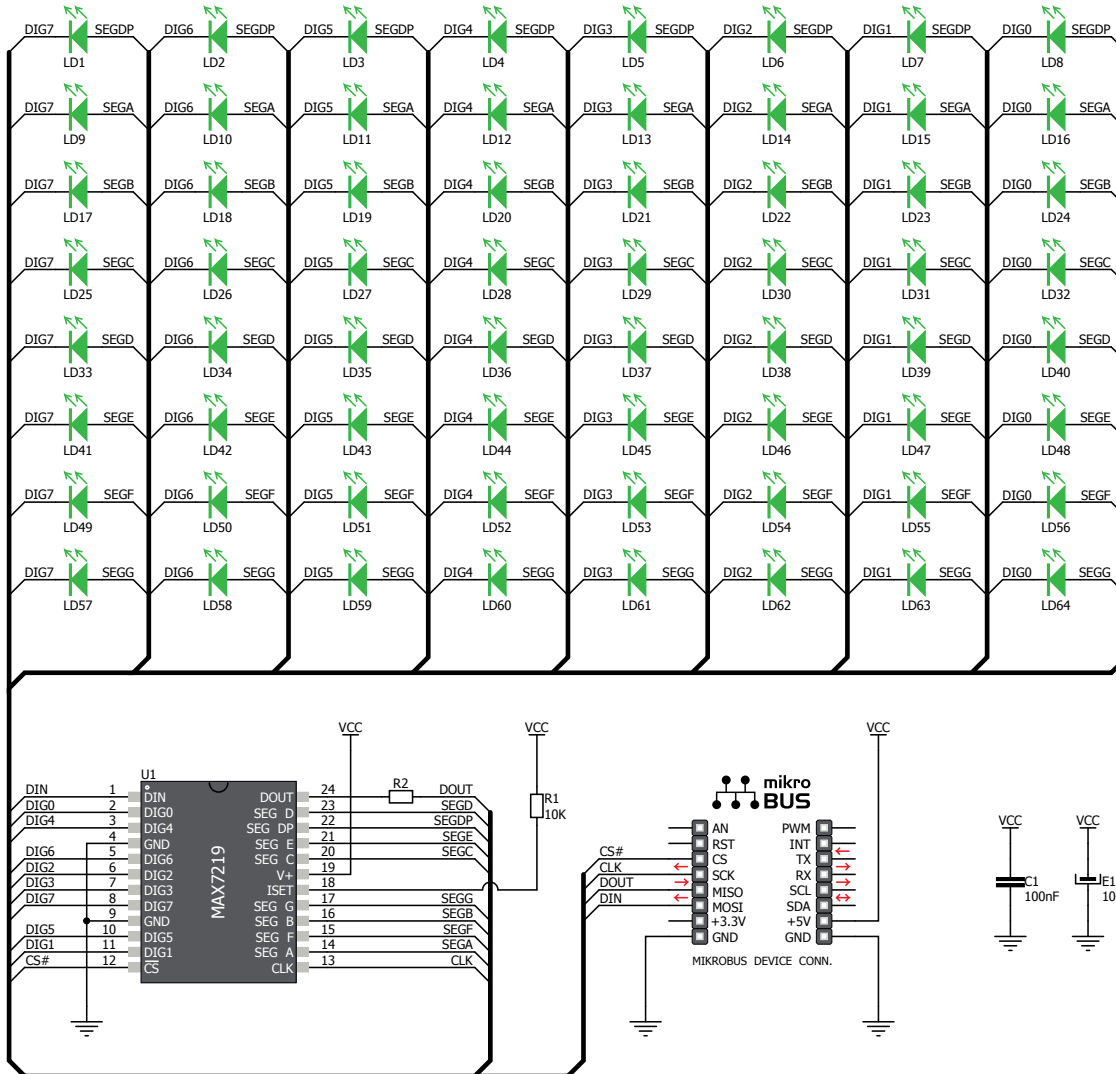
DIG7 SEGDP LD1 DIG6 SEGDP LD2 DIG5 SEGDP LD3 DIG4 SEGDP LD4 DIG3 SEGDP LD5 DIG2 SEGDP LD6 DIG1 SEGDP LD7 DIG0 SEGDP LD8

DIG7 SEGA LD9 DIG6 SEGA LD10 DIG5 SEGA LD11 DIG4 SEGA LD12 DIG3 SEGA LD13 DIG2 SEGA LD14 DIG1 SEGA LD15 DIG0 SEGA LD16

DIG7 SEGB LD17 DIG6 SEGB LD18 DIG5 SEGB LD19 DIG4 SEGB LD20 DIG3 SEGB LD21 DIG2 SEGB LD22 DIG1 SEGB LD23 DIG0 SEGB LD24

DIG7 SEGC LD25 DIG6 SEGC LD26 DIG5 SEGC LD27 DIG4 SEGC LD28 DIG3 SEGC LD29 DIG2 SEGC LD30 DIG1 SEGC LD31 DIG0 SEGC LD32

DIG7 SEGD LD33 DIG6 SEGD LD34 DIG5 SEGD LD35 DIG4 SEGD LD36 DIG3 SEGD LD37 DIG2 SEGD LD38 DIG1 SEGD LD39 DIG0 SEGD LD40

DIG7 SEGE LD41 DIG6 SEGE LD42 DIG5 SEGE LD43 DIG4 SEGE LD44 DIG3 SEGE LD45 DIG2 SEGE LD46 DIG1 SEGE LD47 DIG0 SEGE LD48

DIG7 SEGF LD49 DIG6 SEGF LD50 DIG5 SEGF LD51 DIG4 SEGF LD52 DIG3 SEGF LD53 DIG2 SEGF LD54 DIG1 SEGF LD55 DIG0 SEGF LD56

DIG7 SEGG LD57 DIG6 SEGG LD58 DIG5 SEGG LD59 DIG4 SEGG LD60 DIG3 SEGG LD61 DIG2 SEGG LD62 DIG1 SEGG LD63 DIG0 SEGG LD64

VCC VCC VCC

U1
MAX7219
DIN 1 DIN
DIG0 2 DIG0
DIG4 3 DIG4
4 GND
DIG6 5 DIG6
DIG2 6 DIG2
DIG3 7 DIG3
DIG7 8 DIG7
9 GND
DIG5 10 DIG5
DIG1 11 DIG1
CS# 12 $\overline{CS}$
DOUT 24 DOUT
SEG D 23 SEGD
SEG DP 22 SEGDP
SEG E 21 SEGE
SEG C 20 SEGC
V+ 19
ISET 18
SEG G 17 SEGG
SEG B 16 SEGB
SEG F 15 SEGF
SEG A 14 SEGA
CLK 13 CLK
R2
R1 10K

mikro BUS
CS# CLK DOUT DIN
AN RST CS SCK MISO MOSI +3.3V GND
PWM INT TX RX SCL SDA +5V GND
MIKROBUS DEVICE CONN.

VCC VCC
C1 100nF
E1 10